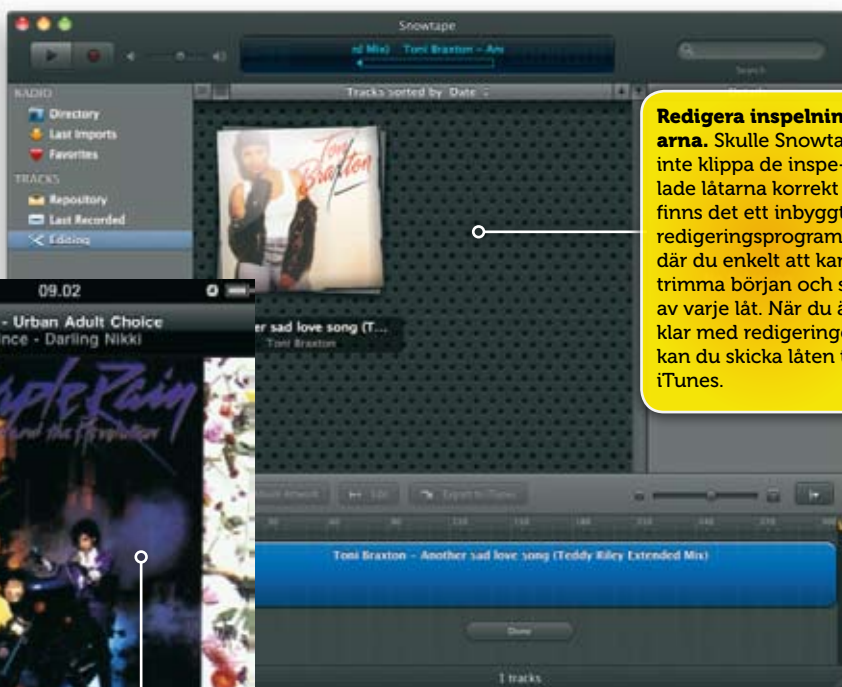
Snowtape

nd Mix) Toni Braxton – Ano

Search

RADIO
Directory
Last Imports
Favorites
TRACKS
Repository
Last Recorded
Editing

Tracks sorted by Date

Toni Braxton

er sad love song (T...
Toni Braxton

09.02
- Urban Adult Choice
nce - Darling Nikki

Purple Rain
and the Revolution

Redigera inspelningarna. Skulle Snowta inte klippa de inspelade låtarna korrekt finns det ett inbyggt redigeringsprogram där du enkelt att kan trimma början och s av varje låt. När du ä klar med redigeringe kan du skicka låten t iTunes.

Edit
Export to iTunes

Toni Braxton – Another sad love song (Teddy Riley Extended Mix)

Done

1 tracks